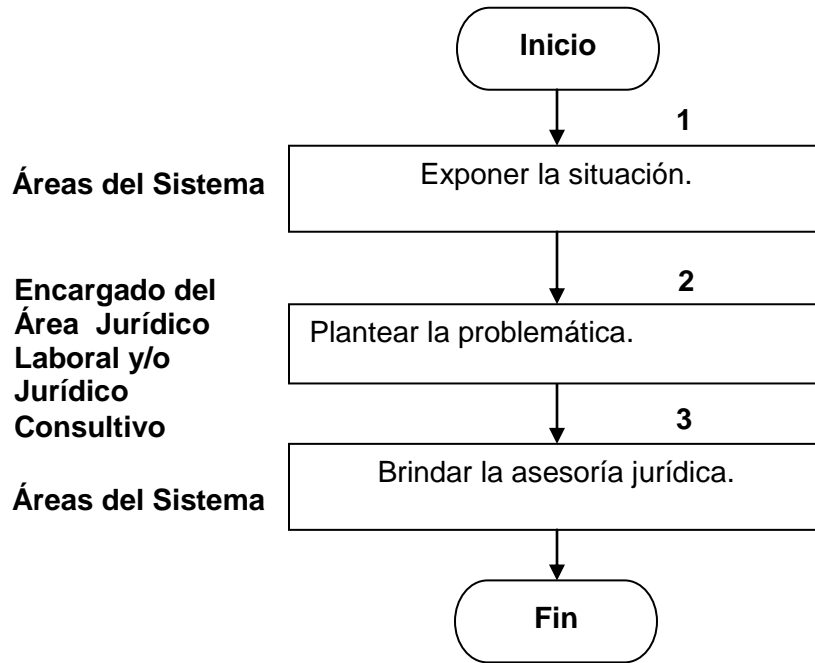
Inicio

1

Áreas del Sistema

Exponer la situación.

2

Encargado del Área Jurídico Laboral y/o Jurídico Consultivo

Plantear la problemática.

3

Áreas del Sistema

Brindar la asesoría jurídica.

Fin